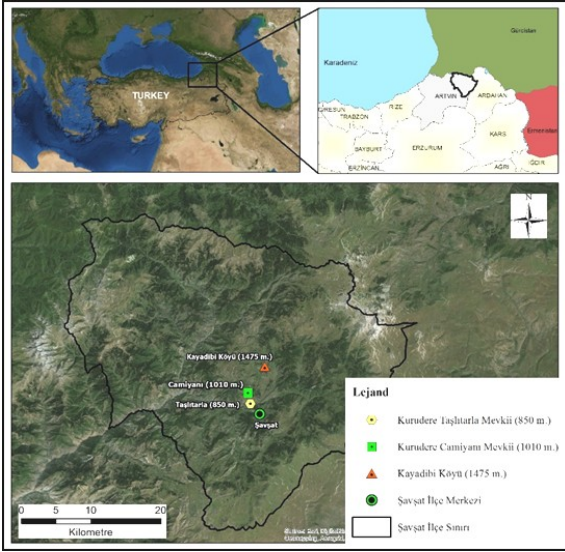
TURKEY

Karadeniz

Gürcistan

GİRESUN

TRABZON

RİZE

ARTVİN

ARDAHAN

BAYBURT

ERZURUM

KARS

ERZİNCAN

AĞRI

Ermenistan

IĞDIR

N

Kayadibi Köyü (1475 m.)

Camiyanı (1010 m.)

Taşlıtarla (850 m.)

Şavşat

Lejand

Kurudere Taşlıtarla Mevkii (850 m.)

Kurudere Camiyanı Mevkii (1010 m.)

Kayadibi Köyü (1475 m.)

Şavşat İlçe Merkezi

Şavşat İlçe Sınırı

0 5 10 20

Kilometre